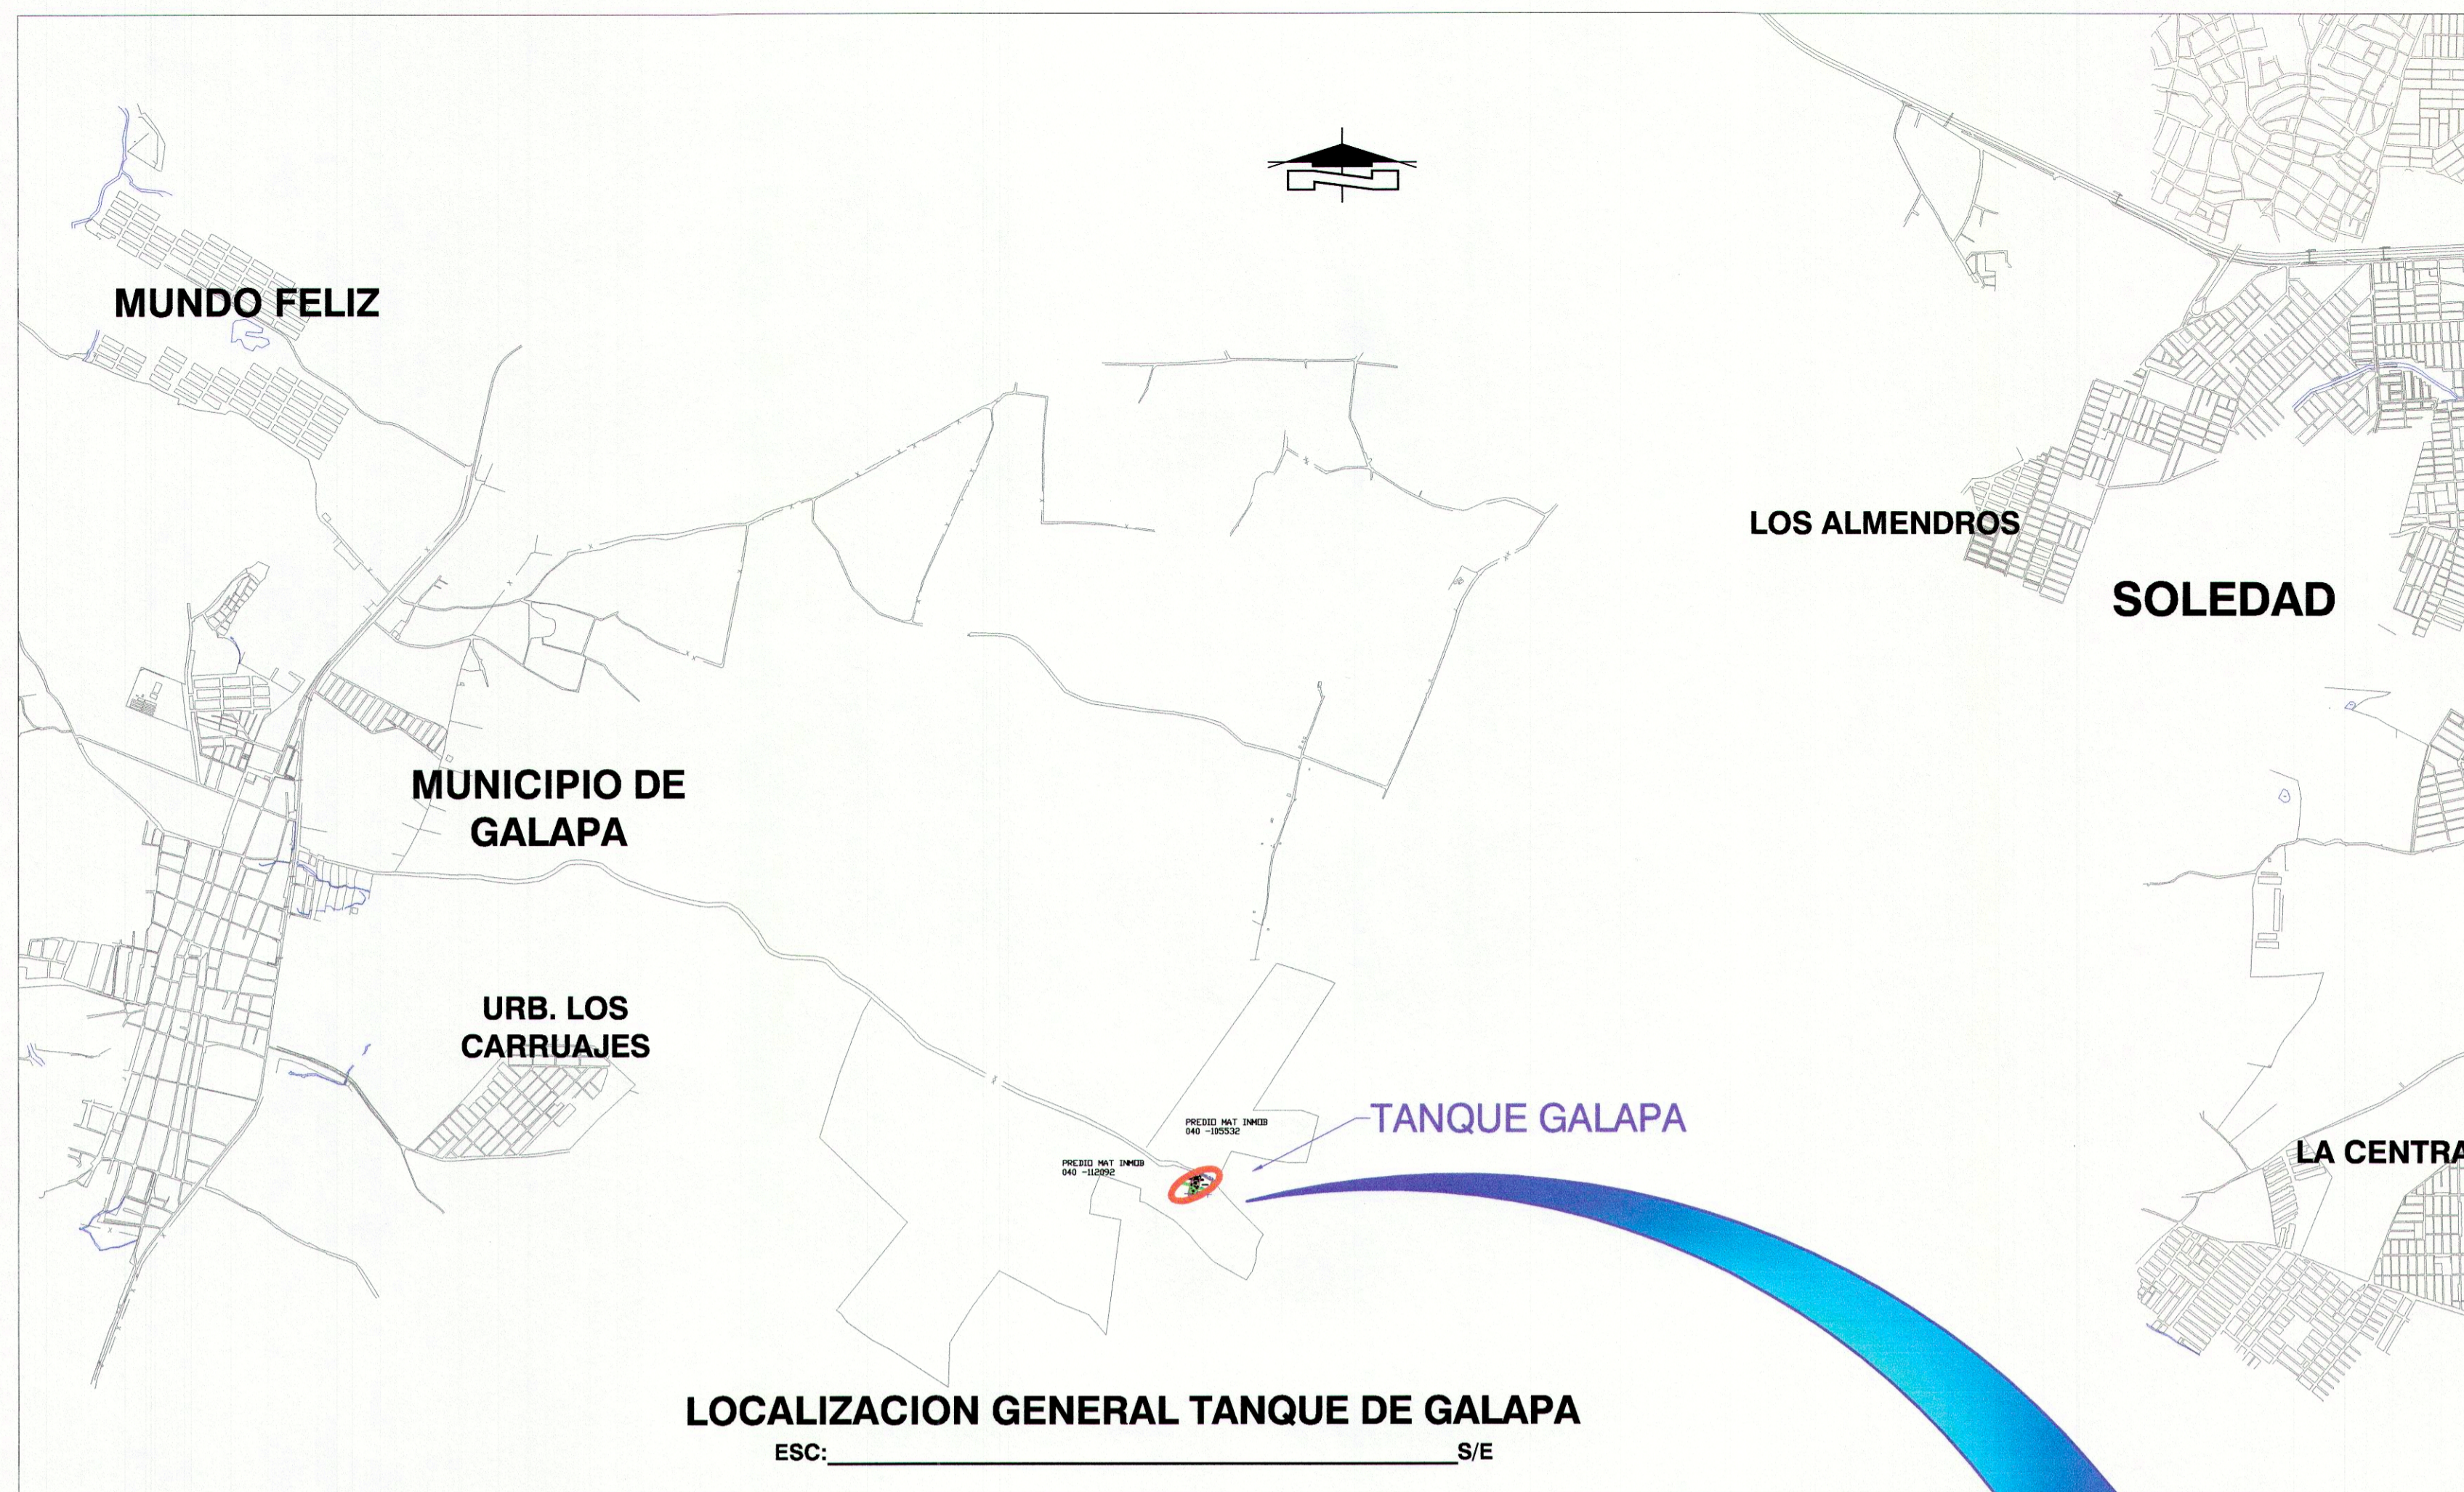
MUNDO FELIZ

LOS ALMENDROS

SOLEDAD

MUNICIPIO DE GALAPA

URB. LOS CARRUAJES

PREDIO MAT INMOB 040 -185532

PREDIO MAT INMOB 040 -112092

TANQUE GALAPA

LA CENTRA

LOCALIZACION GENERAL TANQUE DE GALAPA

ESC:________________________S/E